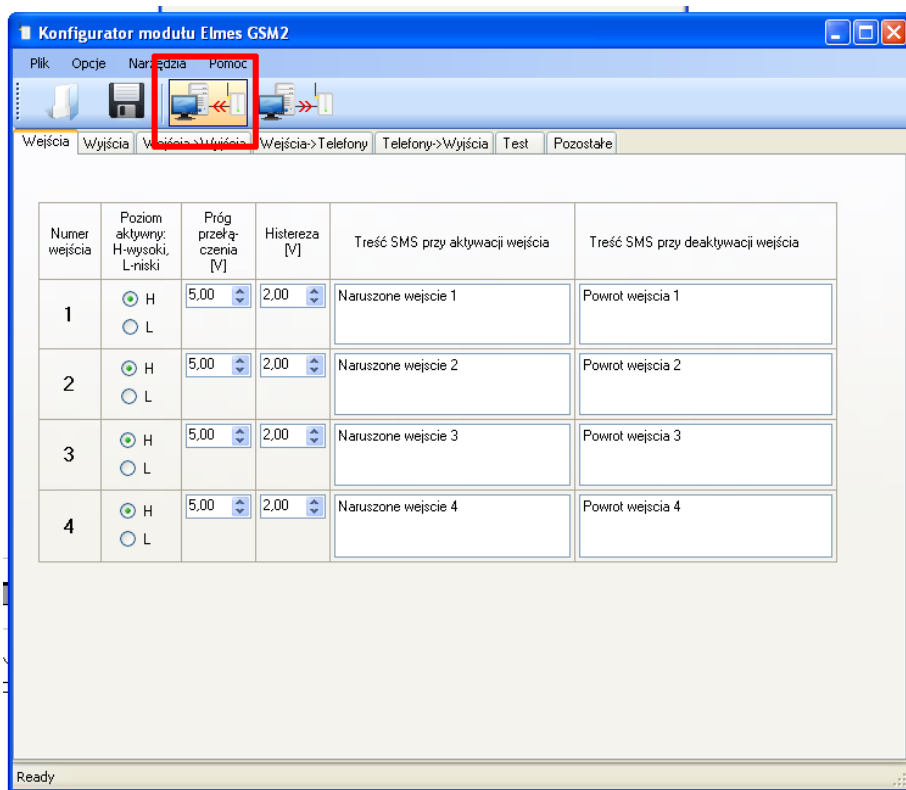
Konfigurator modułu Elmes GSM2

Plik Opcje Narzędzia Pomoc

Wejścia | Wyjścia | Wejścia->Wyjścia | Wejścia->Telefony | Telefony->Wyjścia | Test | Pozostałe

| Numer wejścia | Poziom aktywny: H-wysoki, L-niski | Próg przełączenia [V] | Histereza [V] | Treść SMS przy aktywacji wejścia | Treść SMS przy deaktywacji wejścia |
|---|---|---|---|---|---|
| 1 | H L | 5,00 | 2,00 | Naruszone wejscie 1 | Powrot wejscia 1 |
| 2 | H L | 5,00 | 2,00 | Naruszone wejscie 2 | Powrot wejscia 2 |
| 3 | H L | 5,00 | 2,00 | Naruszone wejscie 3 | Powrot wejscia 3 |
| 4 | H L | 5,00 | 2,00 | Naruszone wejscie 4 | Powrot wejscia 4 |

Ready